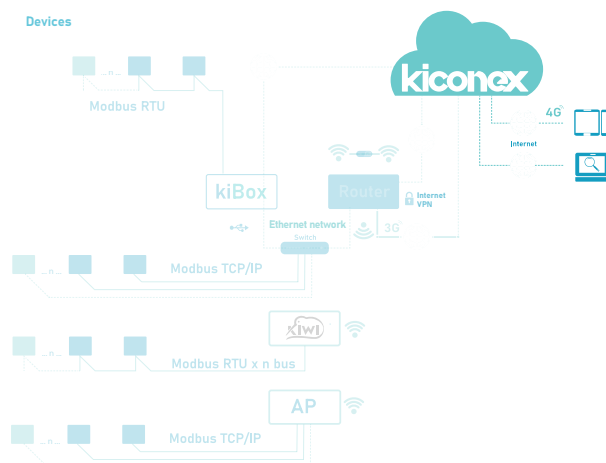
Devices

kiconex

... n ...

Modbus RTU

4G

Internet

kiBox

Router

Internet VPN

Ethernet network

Switch

3G

... n ...

Modbus TCP/IP

kiwi

... n ...

Modbus RTU x n bus

AP

... n ...

Modbus TCP/IP